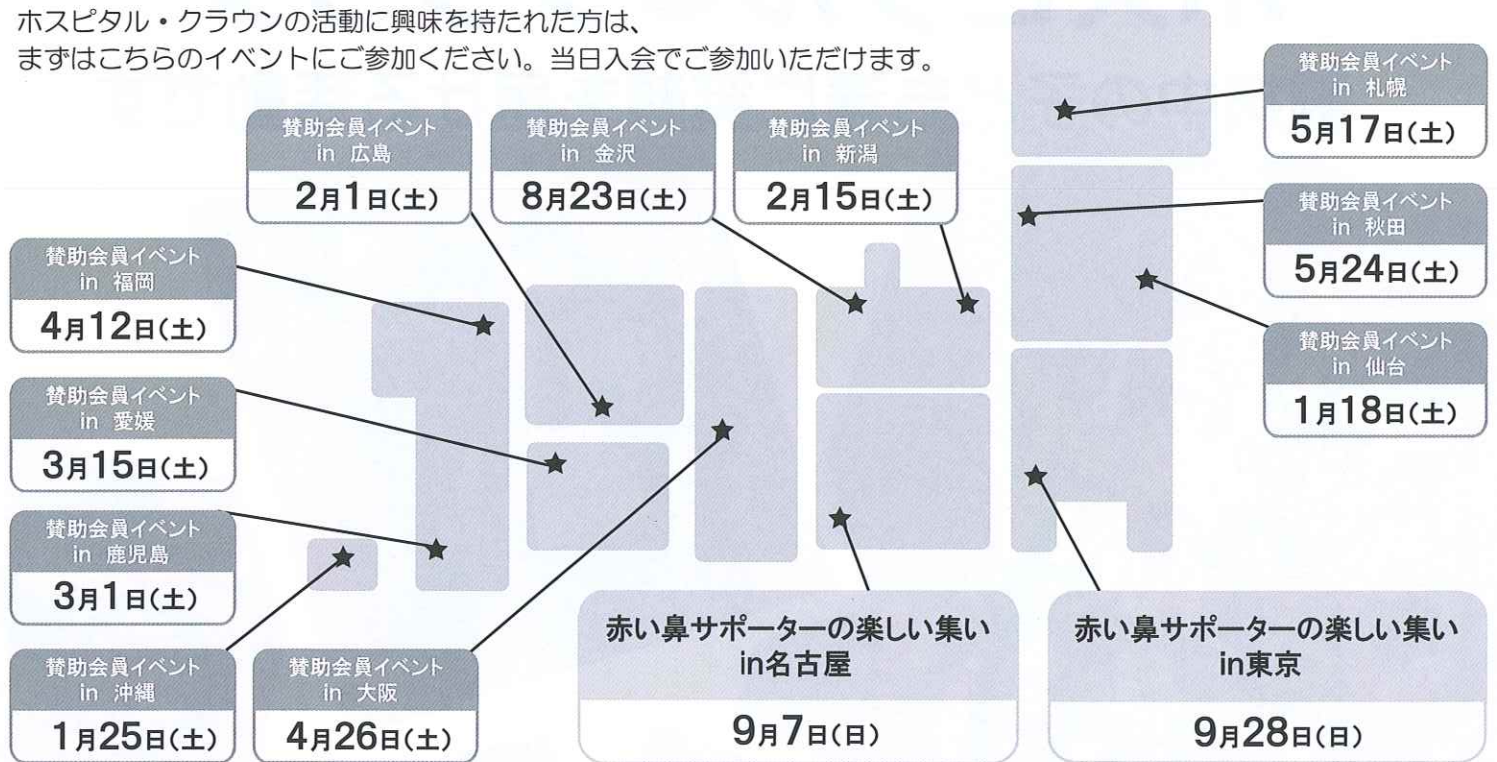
ホスピタル・クラウンの活動に興味を持たれた方は、
まずはこちらのイベントにご参加ください。当日入会でご参加いただけます。

賛助会員イベント in 広島
2月1日(土)

賛助会員イベント in 金沢
8月23日(土)

賛助会員イベント in 新潟
2月15日(土)

賛助会員イベント in 札幌
5月17日(土)

賛助会員イベント in 秋田
5月24日(土)

賛助会員イベント in 仙台
1月18日(土)

賛助会員イベント in 福岡
4月12日(土)

賛助会員イベント in 愛媛
3月15日(土)

賛助会員イベント in 鹿児島
3月1日(土)

賛助会員イベント in 沖縄
1月25日(土)

賛助会員イベント in 大阪
4月26日(土)

赤い鼻サポーターの楽しい集い in名古屋
9月7日(日)

赤い鼻サポーターの楽しい集い in東京
9月28日(日)